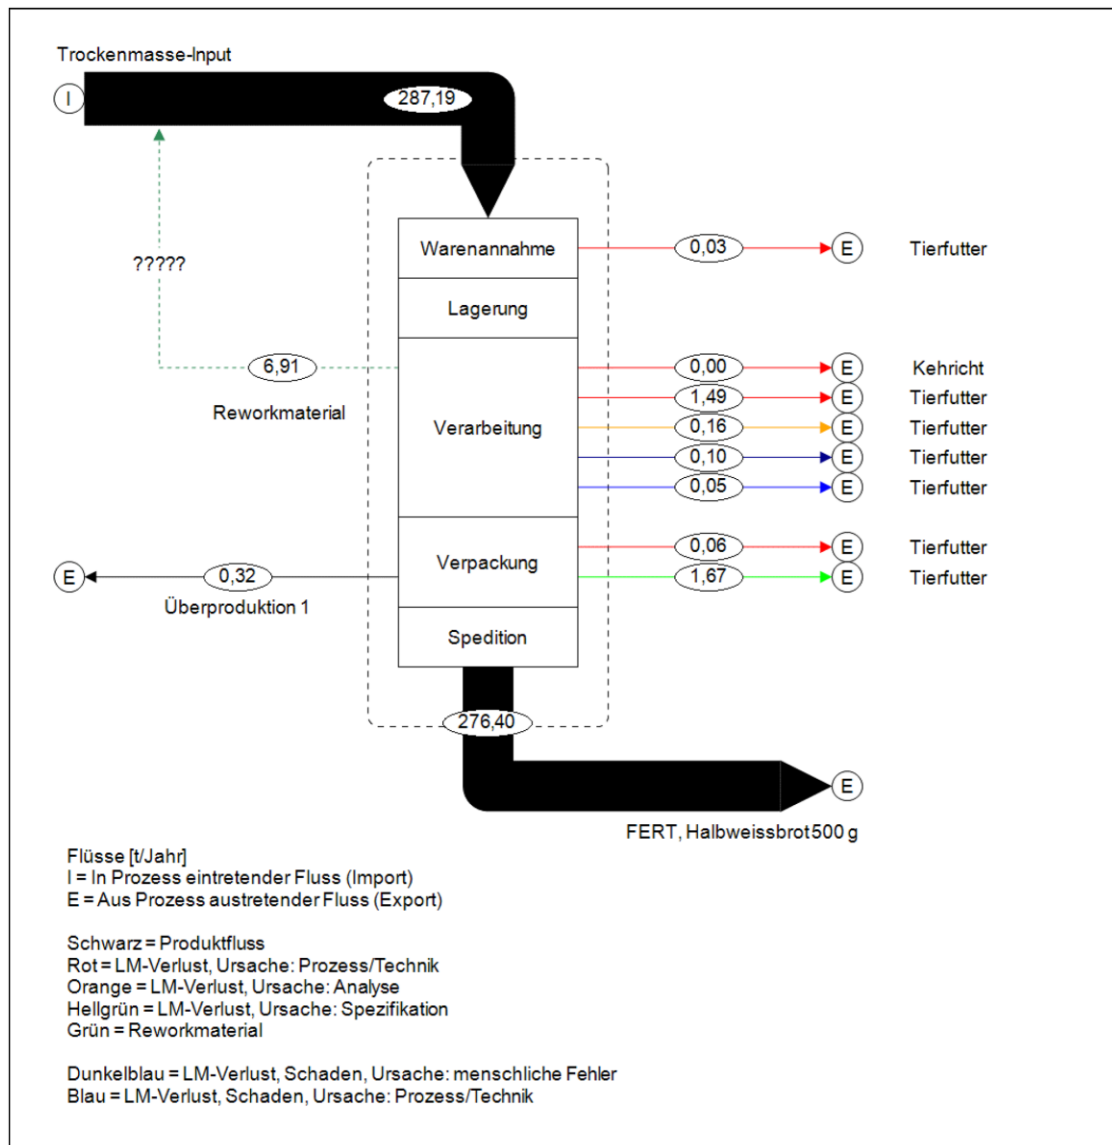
Trockenmasse-Input

I

287,19

?????

6,91

Reworkmaterial

Warenannahme

Lagerung

Verarbeitung

Verpackung

Spedition

0,03 E Tierfutter

0,00 E Kehricht

1,49 E Tierfutter

0,16 E Tierfutter

0,10 E Tierfutter

0,05 E Tierfutter

0,06 E Tierfutter

1,67 E Tierfutter

E 0,32

Überproduktion 1

276,40

E

FERT, Halbweissbrot 500 g

Flüsse [t/Jahr]
I = In Prozess eintretender Fluss (Import)
E = Aus Prozess austretender Fluss (Export)

Schwarz = Produktfluss
Rot = LM-Verlust, Ursache: Prozess/Technik
Orange = LM-Verlust, Ursache: Analyse
Hellgrün = LM-Verlust, Ursache: Spezifikation
Grün = Reworkmaterial

Dunkelblau = LM-Verlust, Schaden, Ursache: menschliche Fehler
Blau = LM-Verlust, Schaden, Ursache: Prozess/Technik